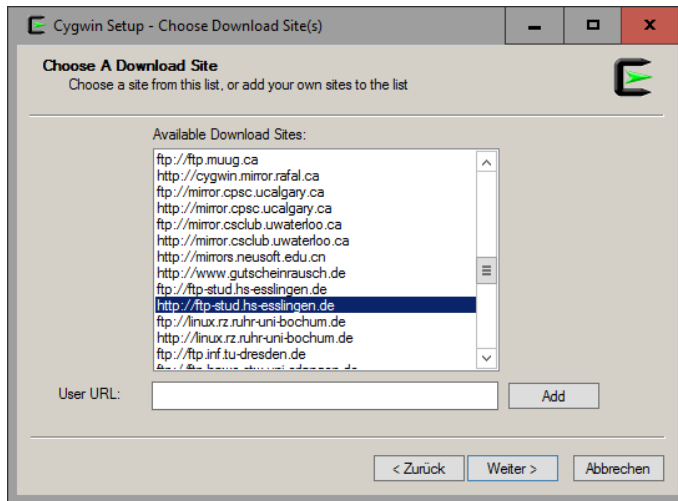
Cygwin Setup - Choose Download Site(s)

Choose A Download Site
Choose a site from this list, or add your own sites to the list

Available Download Sites:

ftp://ftp.muug.ca
http://cygwin.mirror.rafal.ca
ftp://mirror.cpsc.ucalgary.ca
http://mirror.cpsc.ucalgary.ca
ftp://mirror.csclub.uwaterloo.ca
http://mirror.csclub.uwaterloo.ca
http://mirrors.neusoft.edu.cn
http://www.gutscheinrausch.de
ftp://ftp-stud.hs-esslingen.de
http://ftp-stud.hs-esslingen.de
ftp://linux.rz.ruhr-uni-bochum.de
http://linux.rz.ruhr-uni-bochum.de
ftp://ftp.inf.tu-dresden.de
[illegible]

User URL:

Add

< Zurück

Weiter >

Abbrechen